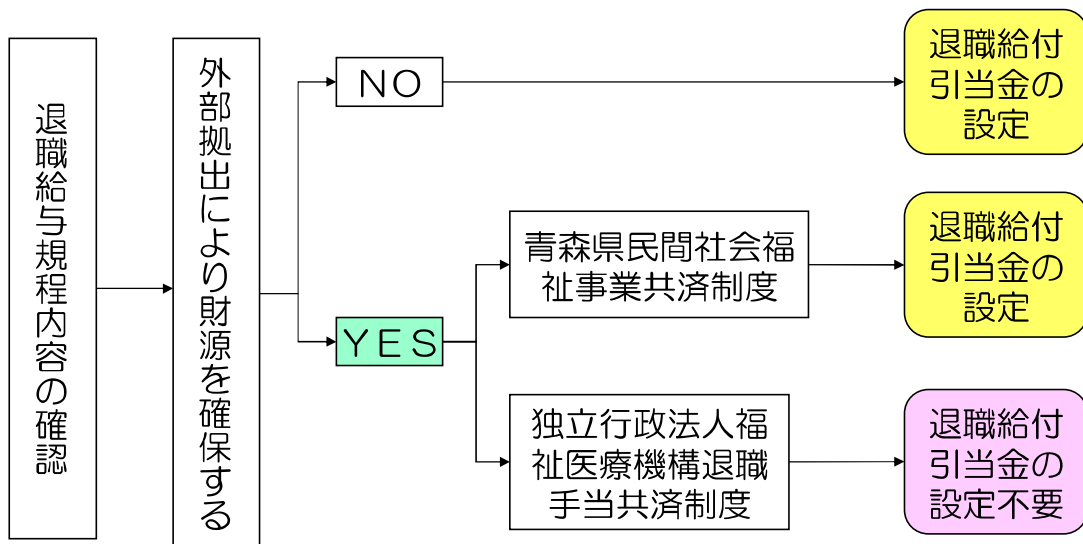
退職給与規程内容の確認

外部拠出により財源を確保する

NO

YES

青森県民間社会福祉事業共済制度

独立行政法人福祉医療機構退職手当共済制度

退職給付引当金の設定

退職給付引当金の設定

退職給付引当金の設定不要